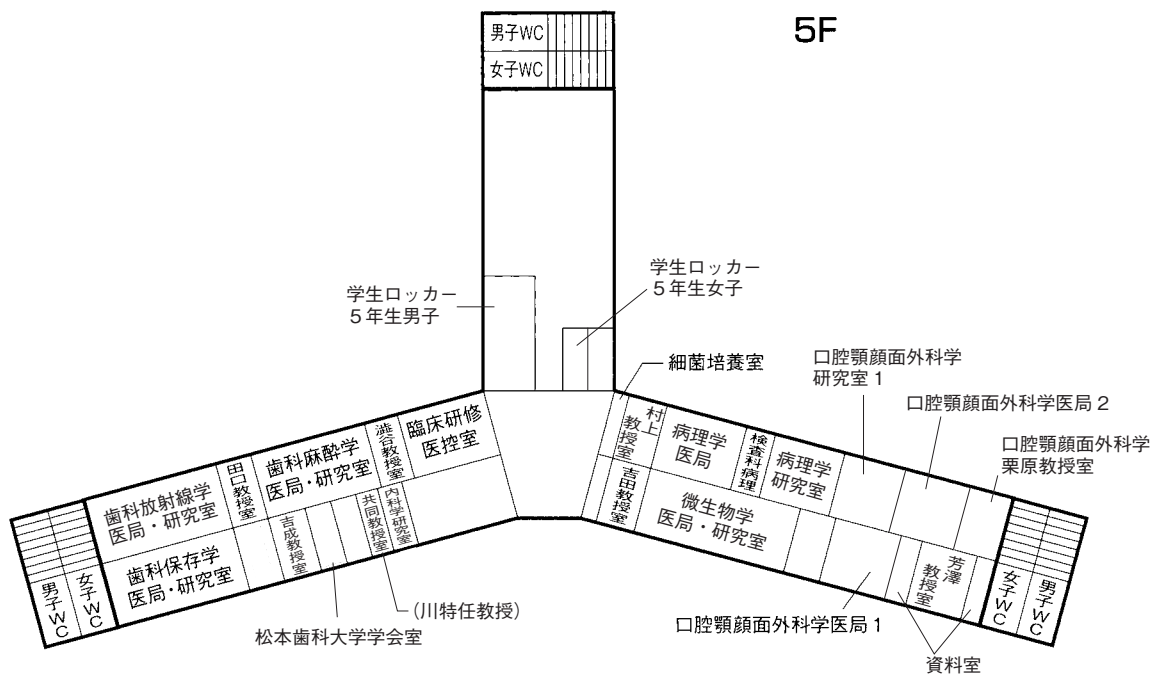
5F

男子WC
女子WC

学生ロッカー
５年生男子

学生ロッカー
５年生女子

細菌培養室

口腔顎顔面外科学
研究室１

口腔顎顔面外科学医局２

口腔顎顔面外科学
栗原教授室

歯科放射線学
医局・研究室

田口教授室

歯科麻酔学
医局・研究室

澁谷教授室

臨床研修
医控室

村上教授室

病理学
医局

検査科病理

病理学
研究室

吉田教授室

微生物学
医局・研究室

芳澤教授室

女子WC
男子WC

男子WC
女子WC

歯科保存学
医局・研究室

吉成教授室

共同教授室

内科学研究室

（川特任教授）

松本歯科大学学会室

口腔顎顔面外科学医局１

資料室